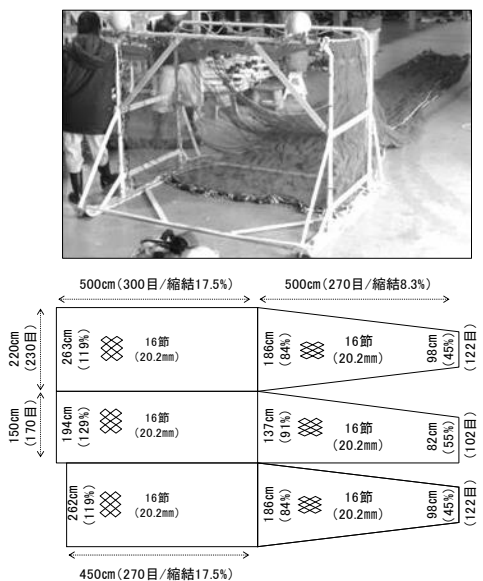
500cm（300目/縮結17.5%）

500cm（270目/縮結8.3%）

220cm（230目）

150cm（170目）

263cm（119%）

16節（20.2mm）

186cm（84%）

16節（20.2mm）

98cm（45%）

（122目）

194cm（129%）

16節（20.2mm）

137cm（91%）

16節（20.2mm）

82cm（55%）

（102目）

262cm（119%）

16節（20.2mm）

186cm（84%）

16節（20.2mm）

98cm（45%）

（122目）

450cm（270目/縮結17.5%）